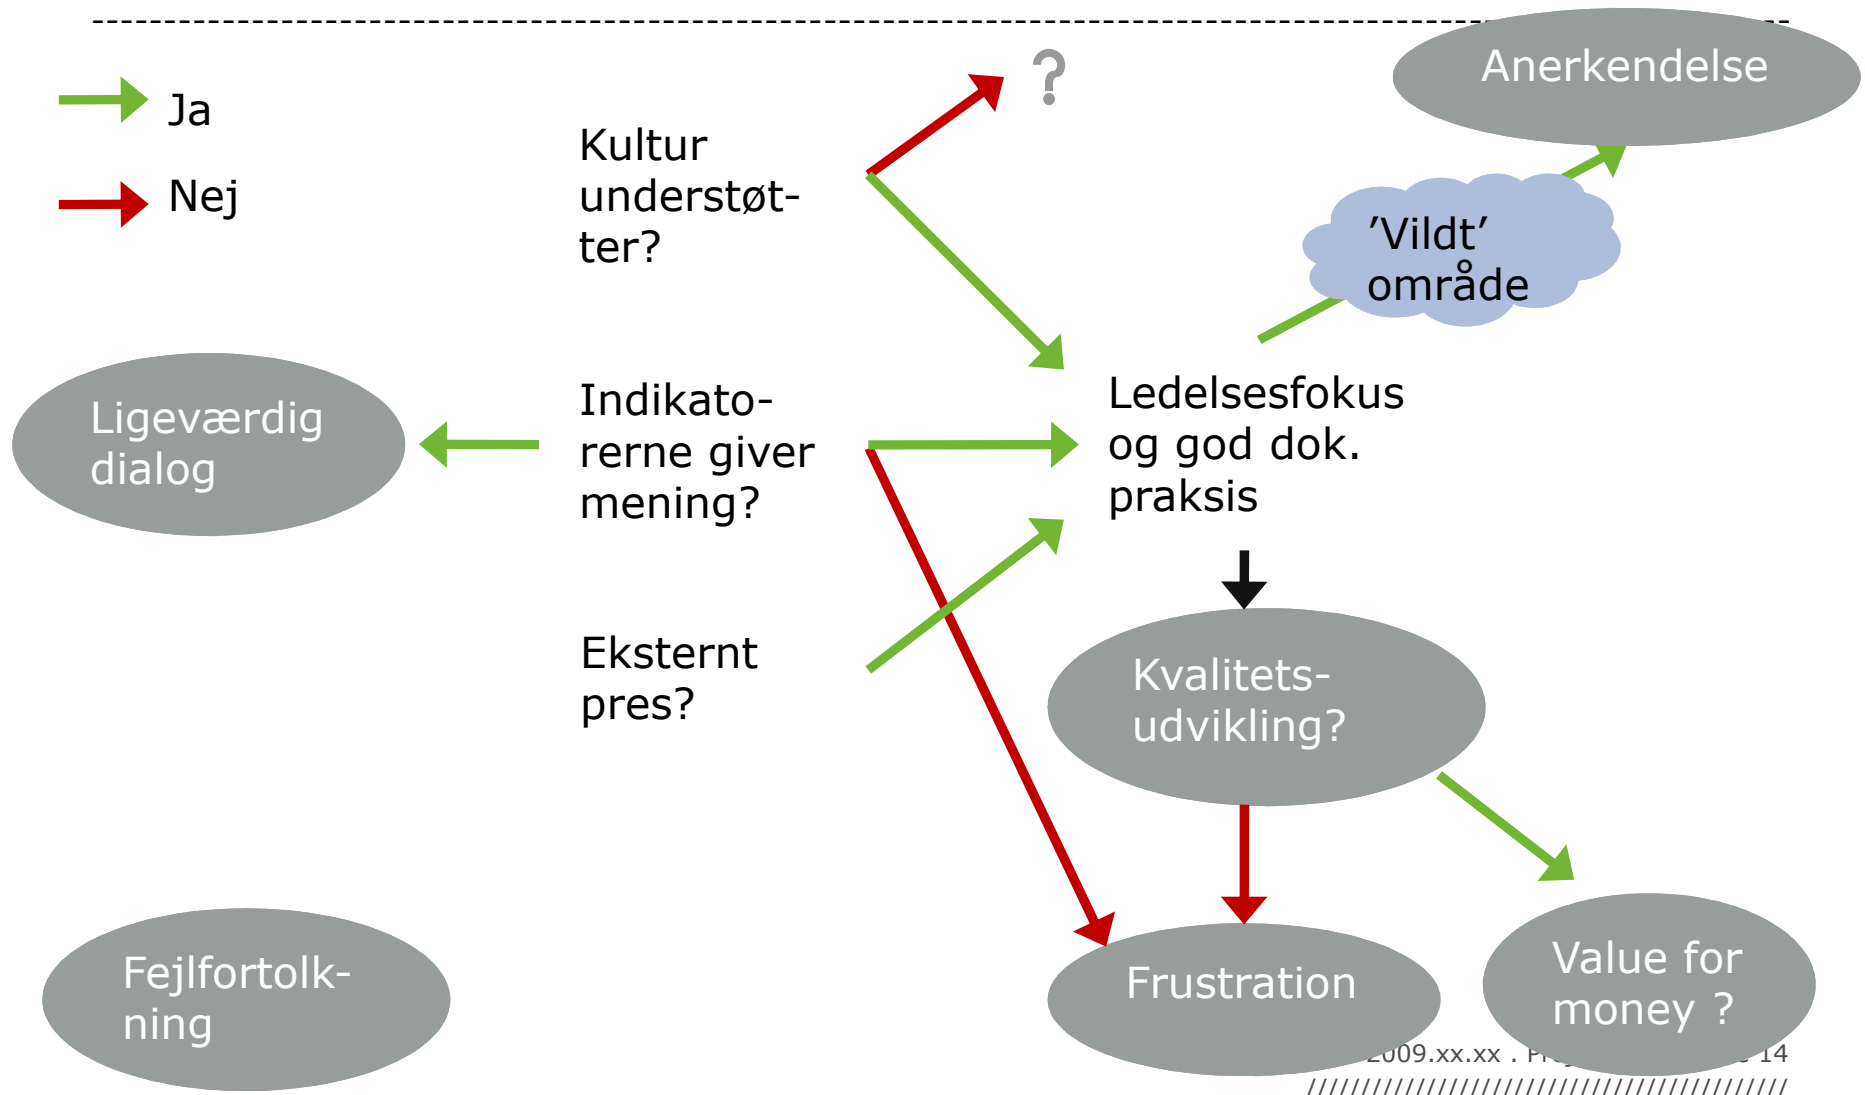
Ja

Nej

Kultur understøtter?

?

Anerkendelse

'Vildt' område

Ligeværdig dialog

Indikatorerne giver mening?

Ledelsesfokus og god dok. praksis

Eksternt pres?

Kvalitetsudvikling?

Fejlfortolkning

Frustration

Value for money ?

2009.xx.xx . Pr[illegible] 14